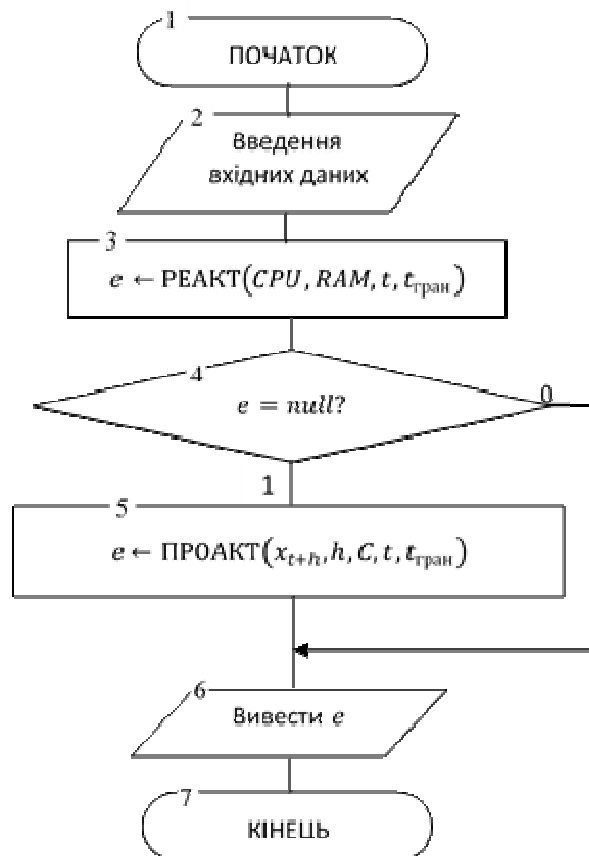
1
ПОЧАТОК

2
Введення вхідних даних

3
$e \leftarrow \text{РЕАКТ}(CPU, RAM, t, t_{\text{тран}})$

4
$e = null?$

0

1

5
$e \leftarrow \text{ПРОАКТ}(x_{t+h}, h, C, t, t_{\text{тран}})$

6
Вивести $e$

7
КІНЕЦЬ